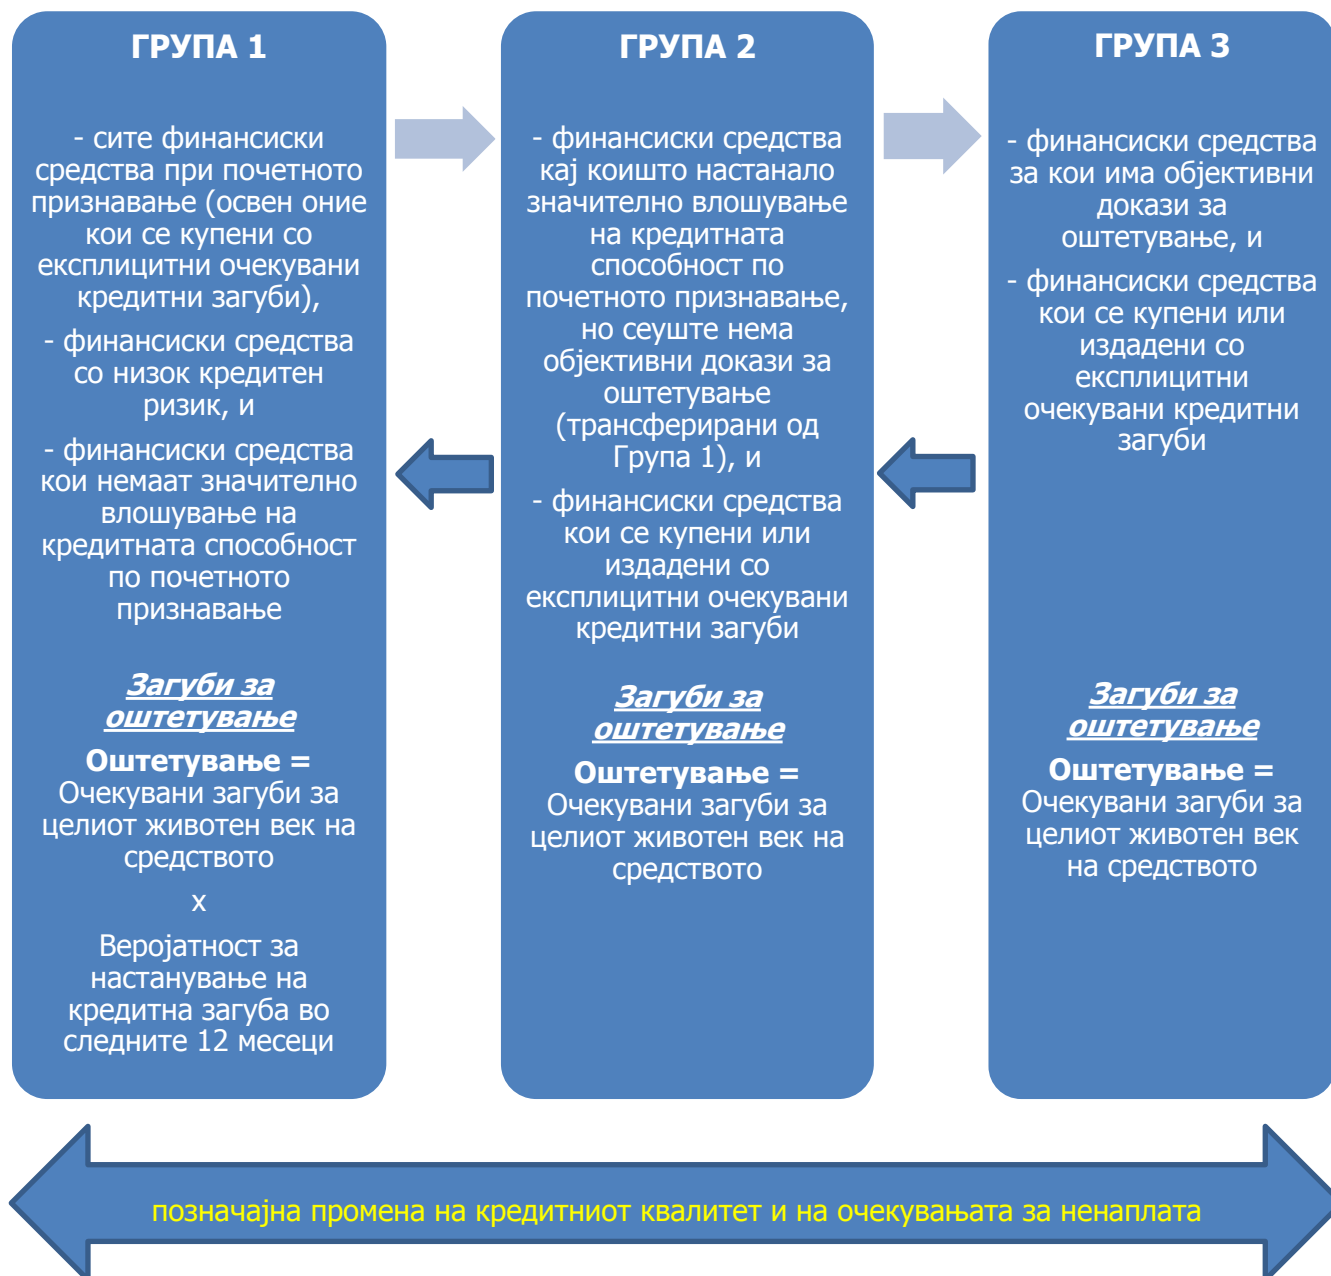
ГРУПА 1

- сите финансиски средства при почетното признавање (освен оние кои се купени со експлицитни очекувани кредитни загуби),

- финансиски средства со низок кредитен ризик, и

- финансиски средства кои немаат значително влошување на кредитната способност по почетното признавање

Загуби за оштетување

Оштетување = Очекувани загуби за целиот животен век на средството

x

Веројатност за настанување на кредитна загуба во следните 12 месеци

ГРУПА 2

- финансиски средства кај коишто настанало значително влошување на кредитната способност по почетното признавање, но сеуште нема објективни докази за оштетување (трансферирани од Група 1), и

- финансиски средства кои се купени или издадени со експлицитни очекувани кредитни загуби

Загуби за оштетување

Оштетување = Очекувани загуби за целиот животен век на средството

ГРУПА 3

- финансиски средства за кои има објективни докази за оштетување, и

- финансиски средства кои се купени или издадени со експлицитни очекувани кредитни загуби

Загуби за оштетување

Оштетување = Очекувани загуби за целиот животен век на средството

позначајна промена на кредитниот квалитет и на очекувањата за ненаплата